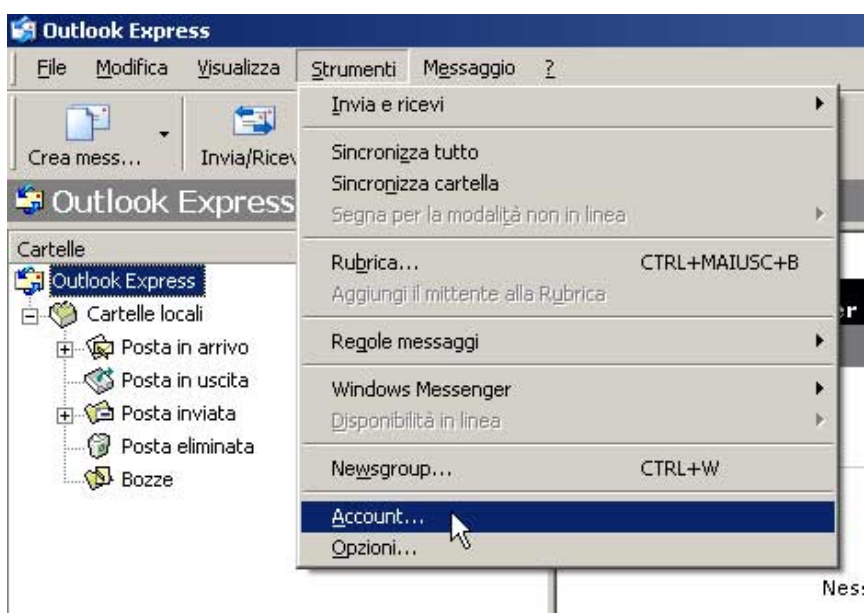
Outlook Express
File Modifica Visualizza Strumenti Messaggio ?
Crea mess... Invia/Ricev
Outlook Express
Cartelle
Outlook Express
Cartelle locali
Posta in arrivo
Posta in uscita
Posta inviata
Posta eliminata
Bozze

Invia e ricevi
Sincronizza tutto
Sincronizza cartella
Segna per la modalità non in linea
Rubrica... CTRL+MAIUSC+B
Aggiungi il mittente alla Rubrica
Regole messaggi
Windows Messenger
Disponibilità in linea
Newsgroup... CTRL+W
Account...
Opzioni...

er
Ness